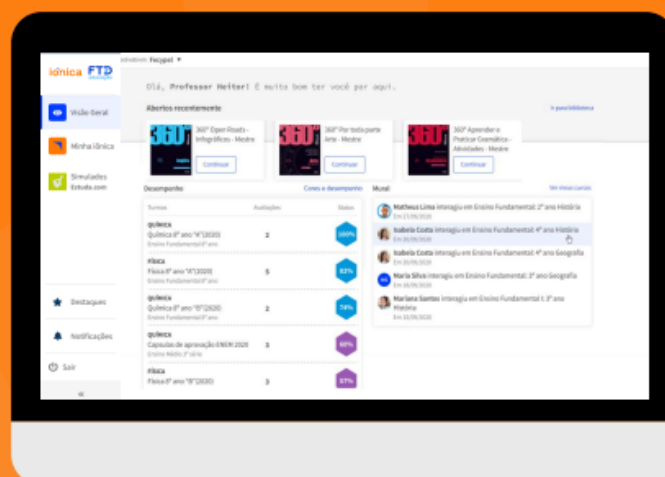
iônica FTD

Visão Geral

Minha iônica

Simulados Estuda.com

Destaques

Notificações

Sair

Instituição: Fecypol ▾

Olá, Professor Heiter! É muito bom ter você por aqui.

Abertos recentemente

Ir para biblioteca

360° Open Roads - Infográficos - Mestre

Continuar

360° Por toda parte Arte - Mestre

Continuar

360° Aprender e Praticar Gramática - Atividades - Mestre

Continuar

Desempenho

Cores e desempenho

| Turmas | Avaliações | Status |
|---|---|---|
| QUÍMICA Química 8º ano "A"(2020) Ensino Fundamental 8º ano | 3 | 100% |
| FÍSICA Física 8º ano "A"(2020) Ensino Fundamental 8º ano | 5 | 82% |
| QUÍMICA Química 8º ano "B"(2020) Ensino Fundamental 8º ano | 2 | 74% |
| QUÍMICA Capsulas de aprovação ENEM 2020 Ensino Médio 3ª série | 3 | 60% |
| FÍSICA Física 8º ano "B"(2020) | 3 | 37% |

Mural

Ver mais curtas

Matheus Lima interagiu em Ensino Fundamental 2º ano História Em 27/09/2020

Isabela Costa interagiu em Ensino Fundamental 4º ano História Em 26/09/2020

Isabela Costa interagiu em Ensino Fundamental 4º ano Geografia Em 26/09/2020

Maria Silva interagiu em Ensino Fundamental 3º ano Geografia Em 26/09/2020

Mariana Santos interagiu em Ensino Fundamental I 3º ano História Em 26/09/2020